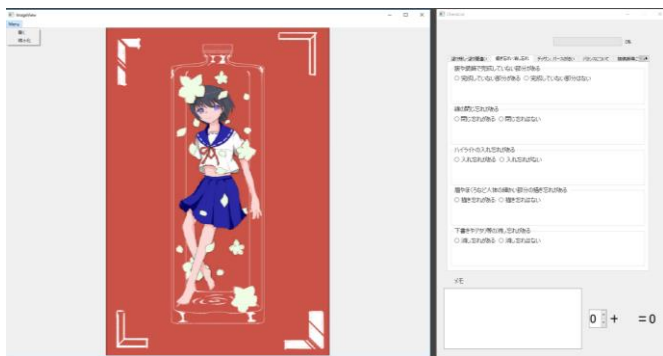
ImageView

Menu

開く

縮小化

Checklist

0%

違和感と違和感確認 | 着彩忘れ・塗り忘れ | デザイン・パース確認 | パレットについて | 描画関連

影や濃線で完成していない部分がある
○ 完成していない部分がある ○ 完成していない部分はない

線の閉じ忘れがある
○ 閉じ忘れがある ○ 閉じ忘れはない

ハイライトの入れ忘れがある
○ 入れ忘れがある ○ 入れ忘れはない

瞳や金具などの細かい部分の描き忘れがある
○ 描き忘れがある ○ 描き忘れはない

下書きやラフが残り消し忘れがある
○ 消し忘れがある ○ 消し忘れはない

メモ

0 + =0